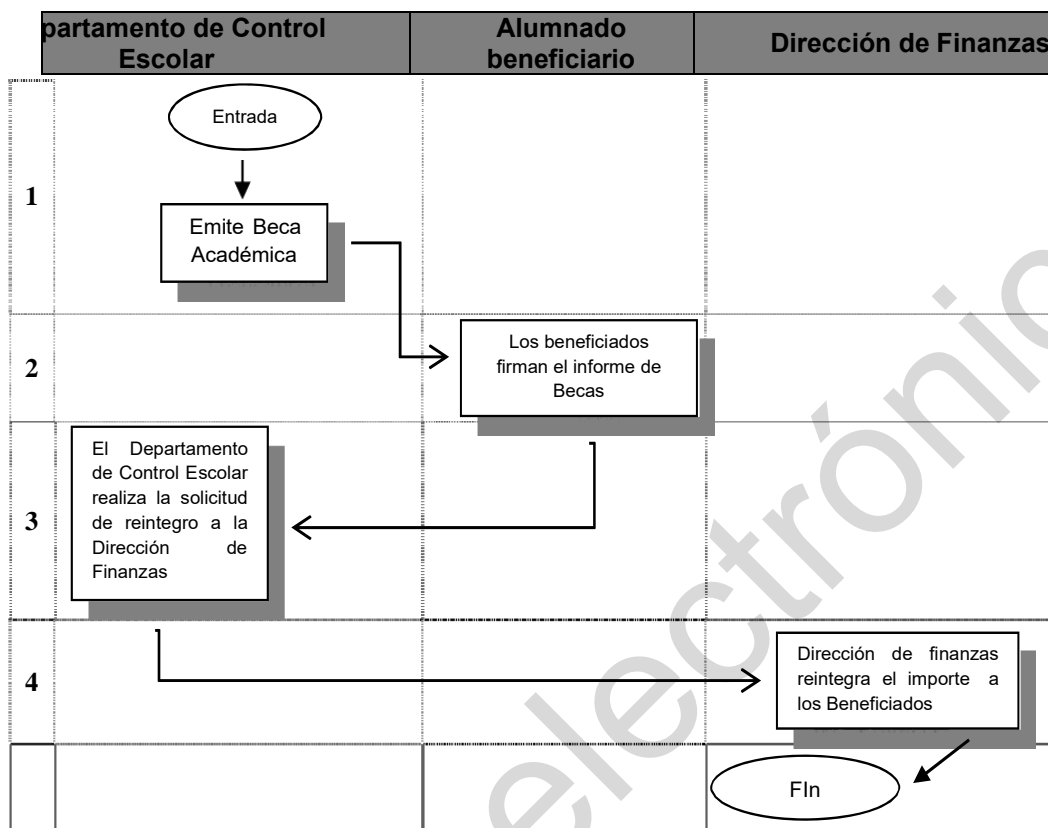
| | partamento de Control Escolar | Alumnado beneficiario | Dirección de Finanzas |
|---|---|---|---|
| 1 | Entrada<br>Emite Beca Académica | | |
| 2 | | Los beneficiados firman el informe de Becas | |
| 3 | El Departamento de Control Escolar realiza la solicitud de reintegro a la Dirección de Finanzas | | |
| 4 | | | Dirección de finanzas reintegra el importe a los Beneficiados |
| | | | FIn |

electrónico